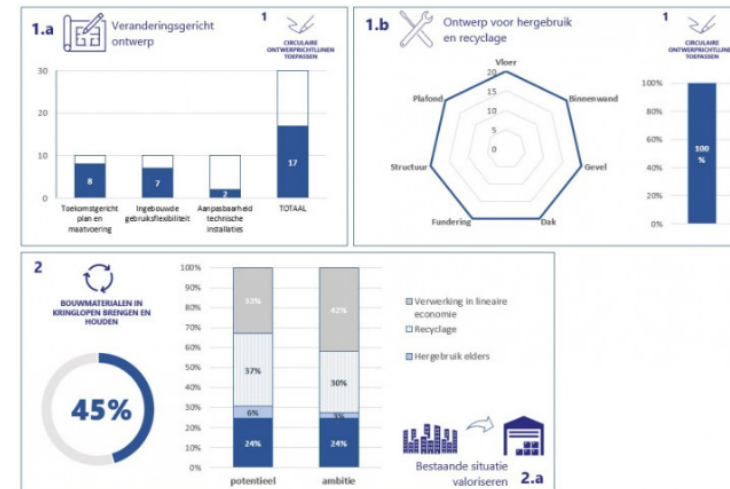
1.a Veranderingsgericht ontwerp

1 CIRCULAIRE ONTWERPRICHTLIJNEN TOEPASSEN

30
20
10
0

8
7
2
17

Toekomstgericht plan en maatvoering
Ingebouwde gebruiksflexibiliteit
Aanpasbaarheid technische installaties
TOTAAL

1.b Ontwerp voor hergebruik en recyclage

1 CIRCULAIRE ONTWERPRICHTLIJNEN TOEPASSEN

Vloer
Binnenwand
Gevel
Dak
Fundering
Structuur
Plafond

20
15
10
5
0

100%
80%
60%
40%
20%
0%

100 %

2

BOUWMATERIALEN IN KRINGLOPEN BRENGEN EN HOUDEN

45%

100%
90%
80%
70%
60%
50%
40%
30%
20%
10%
0%

33%
37%
6%
24%

42%
30%
3%
24%

potentieel
ambitie

Verwerking in lineaire economie
Recyclage
Hergebruik elders

Bestaande situatie valoriseren 2.a